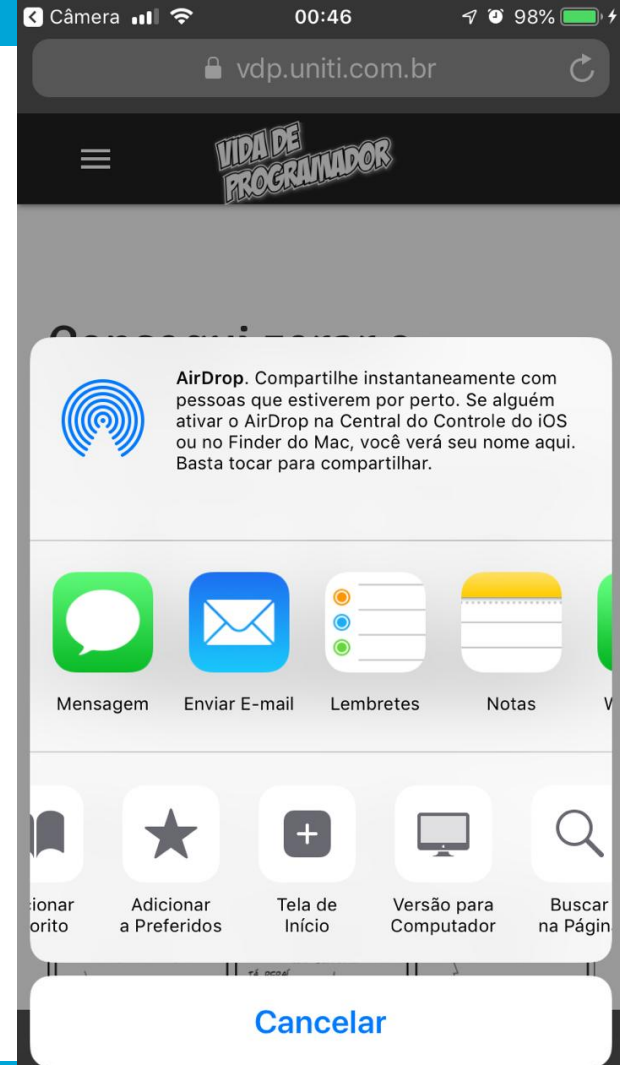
Câmera 00:46 98%

vdp.uniti.com.br

VIDA DE PROGRAMADOR

AirDrop. Compartilhe instantaneamente com pessoas que estiverem por perto. Se alguém ativar o AirDrop na Central do Controle do iOS ou no Finder do Mac, você verá seu nome aqui. Basta tocar para compartilhar.

Mensagem Enviar E-mail Lembretes Notas

icionar orito | Adicionar a Preferidos | Tela de Início | Versão para Computador | Buscar na Págin

Cancelar